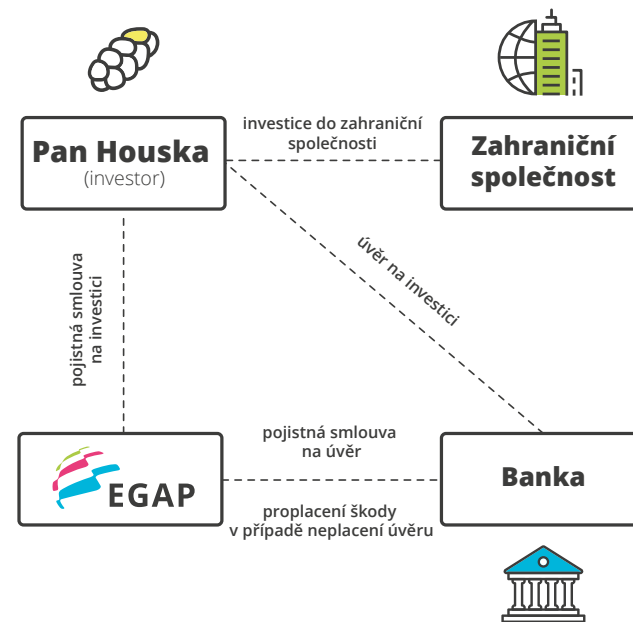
Pan Houska
(investor)

investice do zahraniční společnosti

Zahraniční společnost

úvěr na investici

pojistná smlouva na investici

EGAP

pojistná smlouva na úvěr

proplacení škody v případě neplacení úvěru

Banka